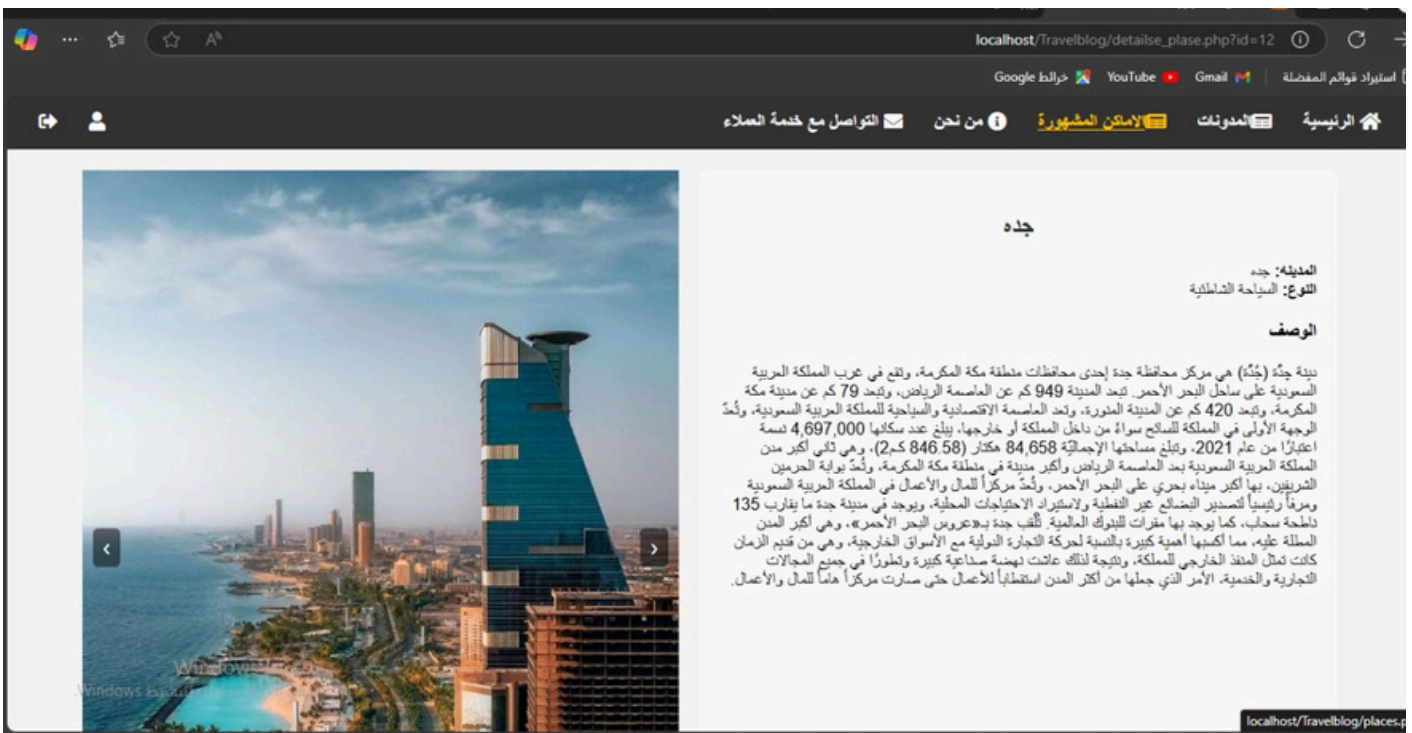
localhost/Travelblog/detailse_plase.php?id=12

استيراد قوائم المفضلة | Gmail | YouTube | خرائط Google

الرئيسية | المدونات | الاماكن المشهورة | من نحن | التواصل مع خدمة العملاء

جده

المدينة: جده
النوع: السياحة الشاطئية

الوصف

دينة جدّة (جُدَّة) هي مركز محافظة جدة إحدى محافظات منطقة مكة المكرمة، وتقع في غرب المملكة العربية السعودية على ساحل البحر الأحمر. تبعد المدينة 949 كم عن العاصمة الرياض، وتبعد 79 كم عن مدينة مكة المكرمة، وتبعد 420 كم عن المدينة المنورة، وتعد العاصمة الاقتصادية والسياحية للمملكة العربية السعودية، وتُعدّ الوجهة الأولى في المملكة للسائح سواءً من داخل المملكة أو خارجها. يبلغ عدد سكانها 4,697,000 نسمة اعتبارًا من عام 2021، وتبلغ مساحتها الإجمالية 84,658 هكتار (846.58 كم2)، وهي ثاني أكبر مدن المملكة العربية السعودية بعد العاصمة الرياض وأكبر مدينة في منطقة مكة المكرمة، وتُعدّ بوابة الحرمين الشريفين، بها أكبر ميناء بحري على البحر الأحمر، وتُعدّ مركزاً للمال والأعمال في المملكة العربية السعودية ومرفأً رئيسياً لتصدير البضائع غير النفطية ولاستيراد الاحتياجات المحلية. ويوجد في مدينة جدة ما يقارب 135 ناطحة سحاب، كما يوجد بها مقرات للبنوك المالية. تُلقب جدة بـ«عروس البحر الأحمر»، وهي أكبر المدن المطلة عليه، مما أكسبها أهمية كبيرة بالنسبة لحركة التجارة الدولية مع الأسواق الخارجية، وهي من قديم الزمان كانت تمثل المنفذ الخارجي للمملكة، ونتيجة لذلك عاشت نهضة صناعية كبيرة وتطورًا في جميع المجالات التجارية والخدمية، الأمر الذي جعلها من أكثر المدن استقطاباً للأعمال حتى صارت مركزاً هاماً للمال والأعمال.

localhost/Travelblog/places.p